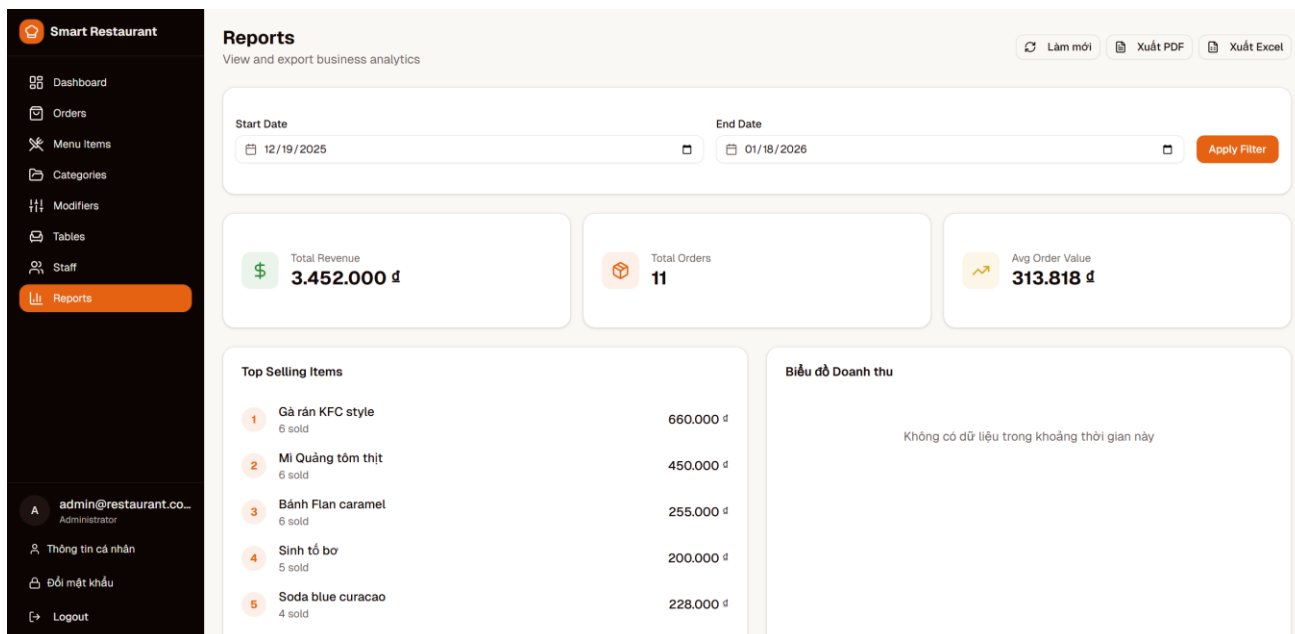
Smart Restaurant

Dashboard
Orders
Menu Items
Categories
Modifiers
Tables
Staff
Reports

A admin@restaurant.co...
Administrator
Thông tin cá nhân
Đổi mật khẩu
Logout

Reports
View and export business analytics

Làm mới
Xuất PDF
Xuất Excel

Start Date
12/19/2025

End Date
01/18/2026

Apply Filter

Total Revenue
3.452.000 ₫

Total Orders
11

Avg Order Value
313.818 ₫

Top Selling Items

1 Gà rán KFC style
6 sold
660.000 ₫

2 Mì Quảng tôm thịt
6 sold
450.000 ₫

3 Bánh Flan caramel
6 sold
255.000 ₫

4 Sinh tố bơ
5 sold
200.000 ₫

5 Soda blue curacao
4 sold
228.000 ₫

Biểu đồ Doanh thu

Không có dữ liệu trong khoảng thời gian này